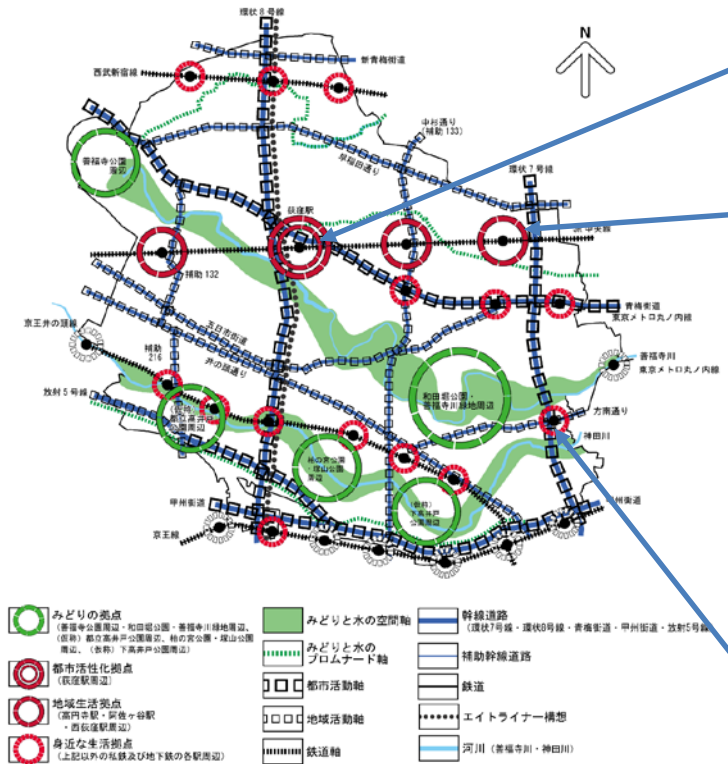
環状８号線

新青梅街道

西武新宿線

N

善福寺公園周辺

早稲田通り

中杉通り（補助 133）

環状７号線

荻窪駅

JR 中央線

補助 132

青梅街道

東京メトロ丸ノ内線

京王井の頭線

五日市街道

補助 216

井の頭通り

善福寺川

東京メトロ丸ノ内線

放射５号線

和田堀公園・善福寺川緑地周辺

方南通り

（仮称）都立高井戸公園周辺

神田川

柏の宮公園・塚山公園周辺

甲州街道

（仮称）下高井戸公園周辺

甲州街道

京王線

みどりの拠点
（善福寺公園周辺・和田堀公園・善福寺川緑地周辺、（仮称）都立高井戸公園周辺、柏の宮公園・塚山公園周辺、（仮称）下高井戸公園周辺）

都市活性化拠点
（荻窪駅周辺）

地域生活拠点
（高円寺駅・阿佐ヶ谷駅・西荻窪駅周辺）

身近な生活拠点
（上記以外の私鉄及び地下鉄の各駅周辺）

みどりと水の空間軸

みどりと水のプロムナード軸

都市活動軸

地域活動軸

鉄道軸

幹線道路
（環状７号線・環状８号線・青梅街道・甲州街道・放射５号線）

補助幹線道路

鉄道

エイトライナー構想

河川（善福寺川・神田川）